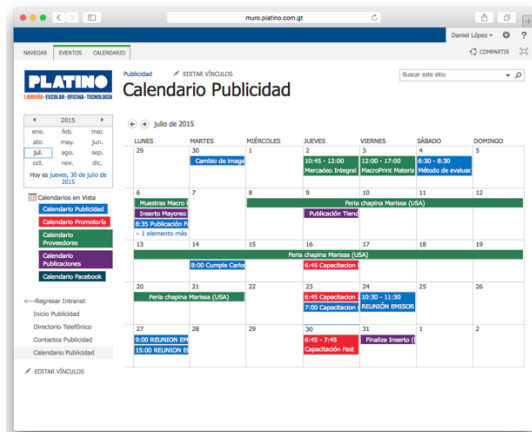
muro.platino.com.gt

Daniel López ▾ ⚙ ?

NAVEGAR EVENTOS CALENDARIO

COMPARTIR

PLATINO
LIBRERÍA · ESCOLAR · OFICINA · TECNOLOGÍA

Publicidad EDITAR VÍNCULOS

Calendario Publicidad

Buscar este sitio

2015

| ene. | feb. | mar. |
|---|---|---|
| abr. | may. | jun. |
| jul. | ago. | sep. |
| oct. | nov. | dic. |

Hoy es jueves, 30 de julio de 2015

Calendarios en Vista
Calendario Publicidad
Calendario Promotoría
Calendario Proveedores
Calendario Publicaciones
Calendario Facebook

<-- Regresar Intranet
Inicio Publicidad
Directorio Telefónico
Contactos Publicidad
Calendario Publicidad

EDITAR VÍNCULOS

julio de 2015

| LUNES | MARTES | MIÉRCOLES | JUEVES | VIERNES | SÁBADO | DOMINGO |
|---|---|---|---|---|---|---|
| 29 | 30 Cambio de Imag | 1 | 2 10:45 - 12:00 Mercadeo Integral | 3 12:00 - 17:00 MacroPrint Materia | 4 8:30 - 8:30 Método de evaluac | 5 |
| 6 Muestras Macro Inserto Mayoreo 8:35 Publicación F + 1 elemento más | 7 | 8 Feria chapina Marissa (USA) | 9 Publicación Tiend | 10 | 11 | 12 |
| 13 Feria chapina Marissa (USA) | 14 8:00 Cumple Carlo | 15 | 16 6:45 Capacitacion | 17 | 18 | 19 |
| 20 Feria chapina Marissa (USA) | 21 | 22 | 23 6:45 Capacitacion 7:00 Capacitacion | 24 10:30 - 11:30 REUNIÓN EMISOR | 25 | 26 |
| 27 9:00 REUNION EM 15:00 REUNION E | 28 | 29 | 30 6:45 - 7:45 Capacitación Fest | 31 Finaliza Inserto ( | 1 | 2 |